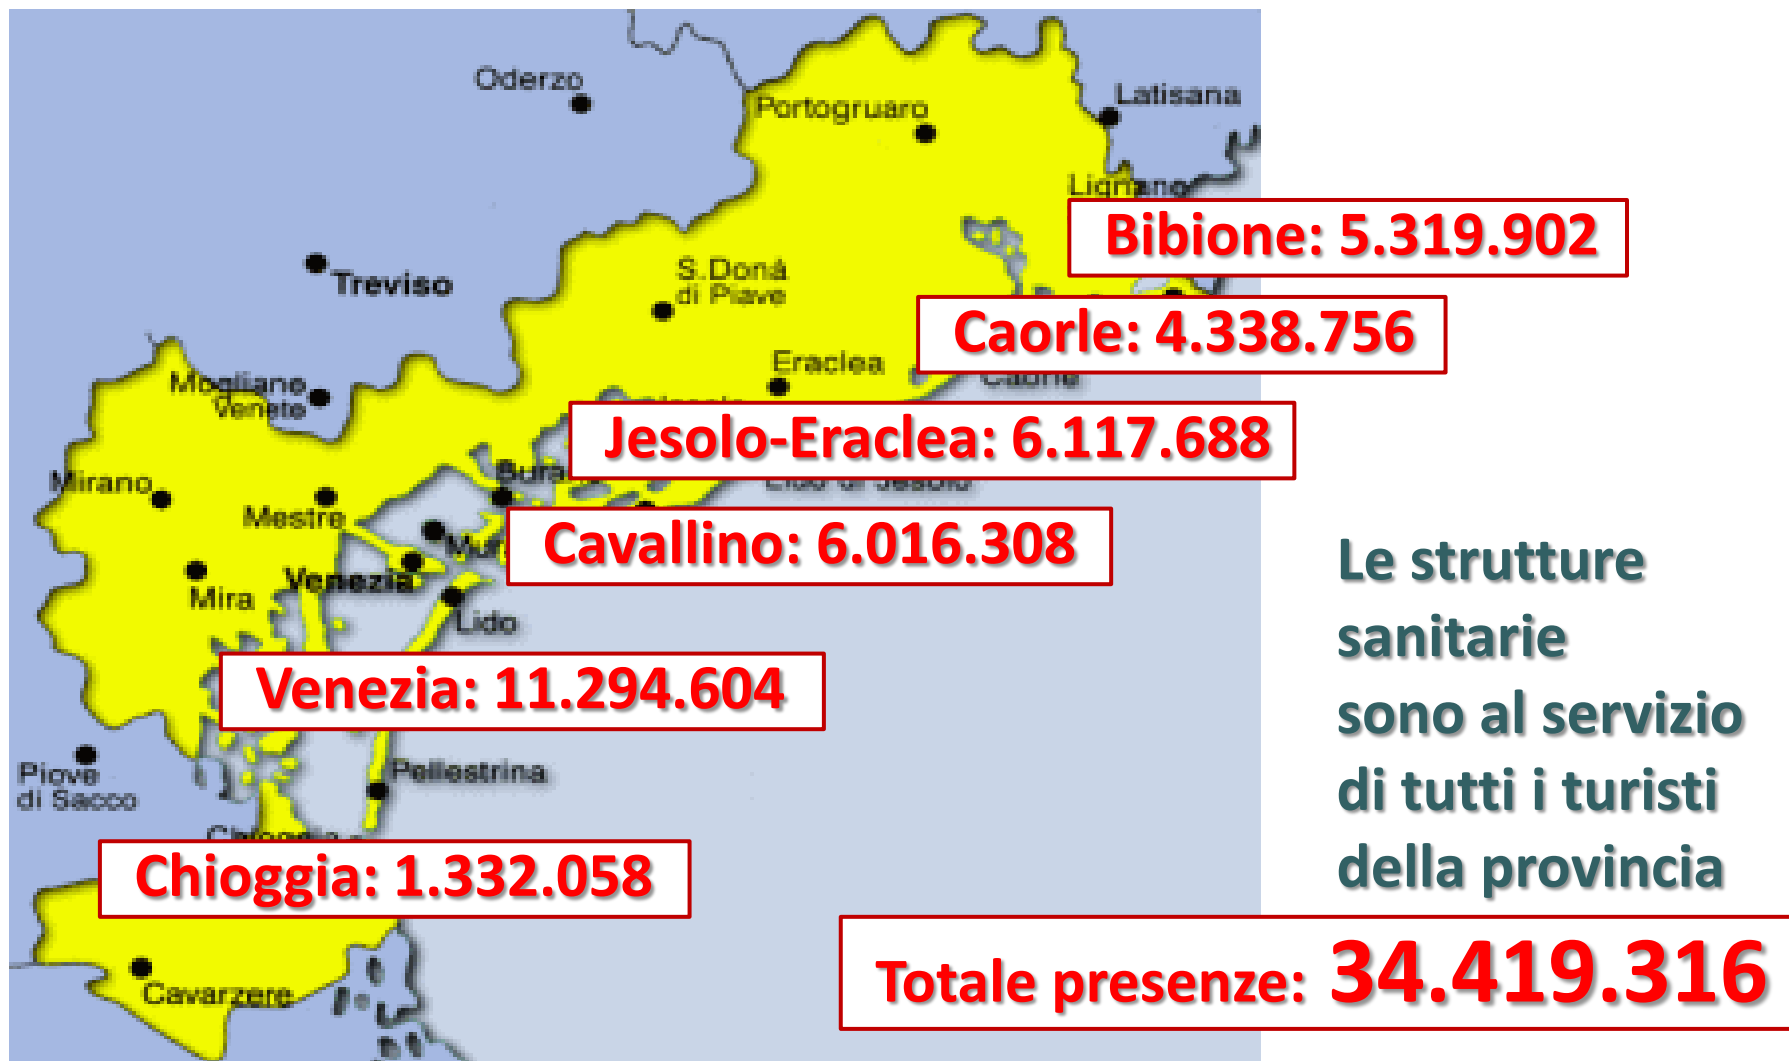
Oderzo
Portogruaro
Latisana
Lignano
Treviso
S.Donà di Piave
Eraclea
Mogliano Veneto
Mirano
Mestre
Mira
Venezia
Lido
Pellestrina
Piove di Sacco
Cavarzere

Bibione: 5.319.902
Caorle: 4.338.756
Jesolo-Eraclea: 6.117.688
Cavallino: 6.016.308
Venezia: 11.294.604
Chioggia: 1.332.058

Le strutture sanitarie sono al servizio di tutti i turisti della provincia

Totale presenze: 34.419.316